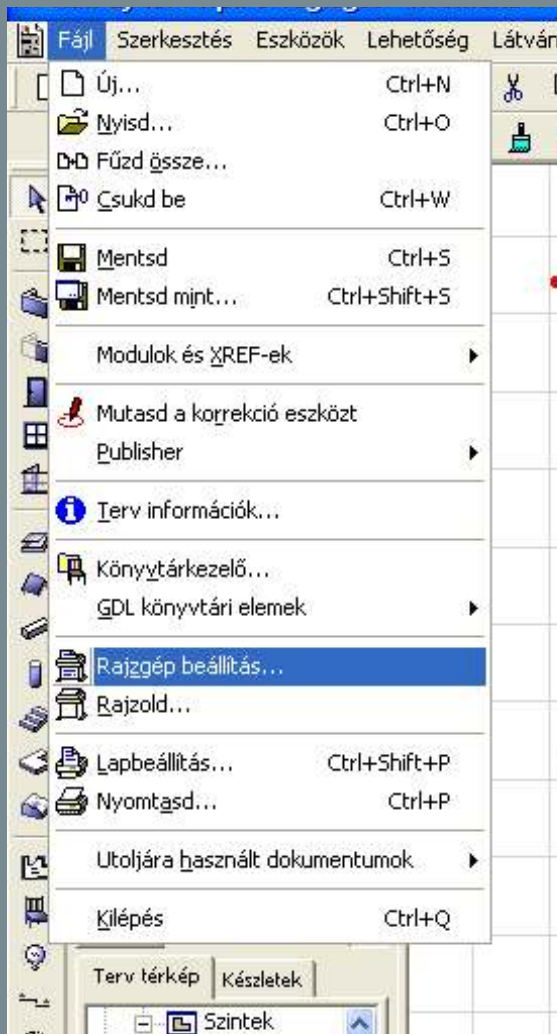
Fájl Szerkesztés Eszközök Lehetőség Látván

Új... Ctrl+N
Nyisd... Ctrl+O
Fűzd össze...
Csukd be Ctrl+W
Mentsd Ctrl+S
Mentsd mint... Ctrl+Shift+S
Modulok és XREF-ek
Mutasd a korrekció eszközt
Publisher
Terv információk...
Könyvtárkezelő...
GDL könyvtári elemek
Rajzgép beállítás...
Rajzold...
Lapbeállítás... Ctrl+Shift+P
Nyomtasd... Ctrl+P
Utoljára használt dokumentumok
Kilépés Ctrl+Q

Terv térkép Készletek
Szintek